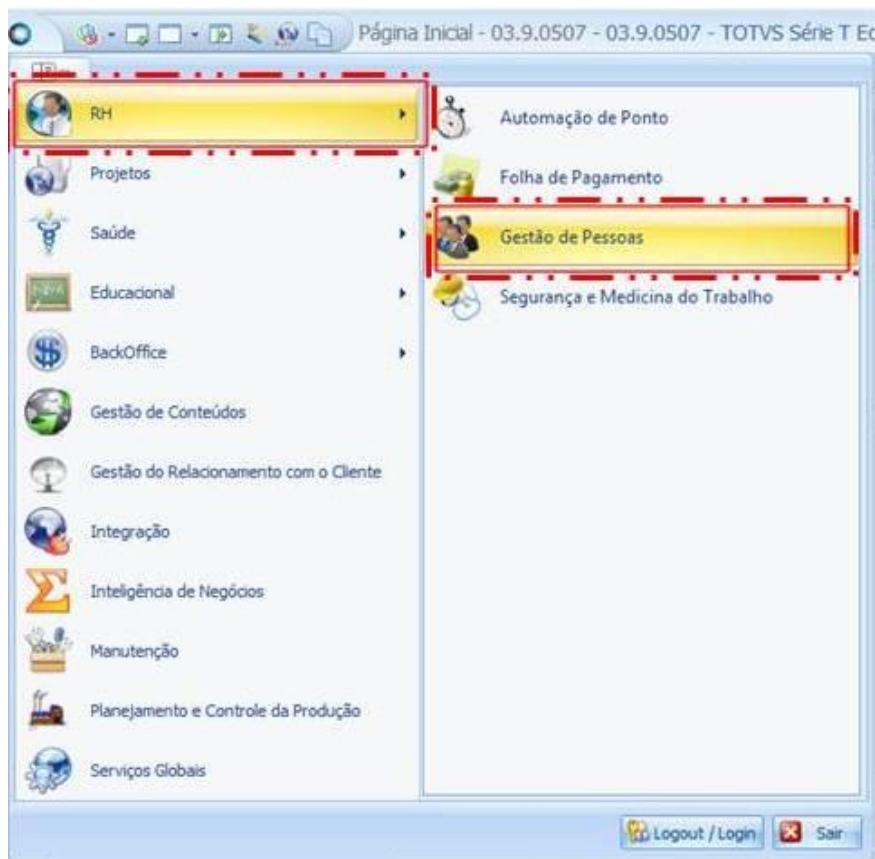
Página Inicial - 03.9.0507 - 03.9.0507 - TOTVS Série T Ec

RH
Projetos
Saúde
Educacional
BackOffice
Gestão de Conteúdos
Gestão do Relacionamento com o Cliente
Integração
Inteligência de Negócios
Manutenção
Planejamento e Controle da Produção
Serviços Globais

Automação de Ponto
Folha de Pagamento
Gestão de Pessoas
Segurança e Medicina do Trabalho

Logout / Login
Sair